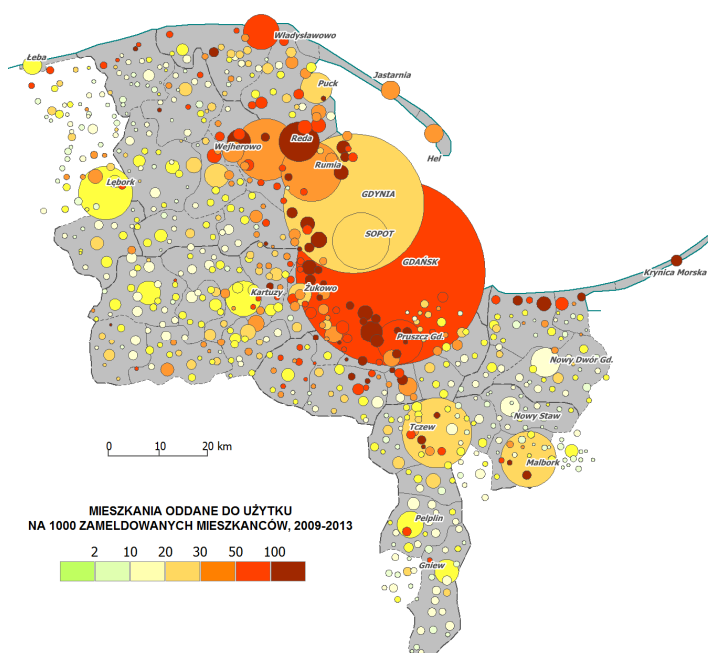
Łeba
Władysławowo
Jastarnia
Puck
Hel
Reda
Wejherowo
Rumia
Lębork
GDYNIA
SOPOT
GDAŃSK
Krynica Morska
Kartuzy
Żukowo
Pruszcz Gd.
Nowy Dwór Gd.
Nowy Staw
Tczew
Malbork
Pelplin
Gniew

0 10 20 km

MIESZKANIA ODDANE DO UŻYTKU
NA 1000 ZAMELDOWANYCH MIESZKAŃCÓW, 2009-2013

2 10 20 30 50 100